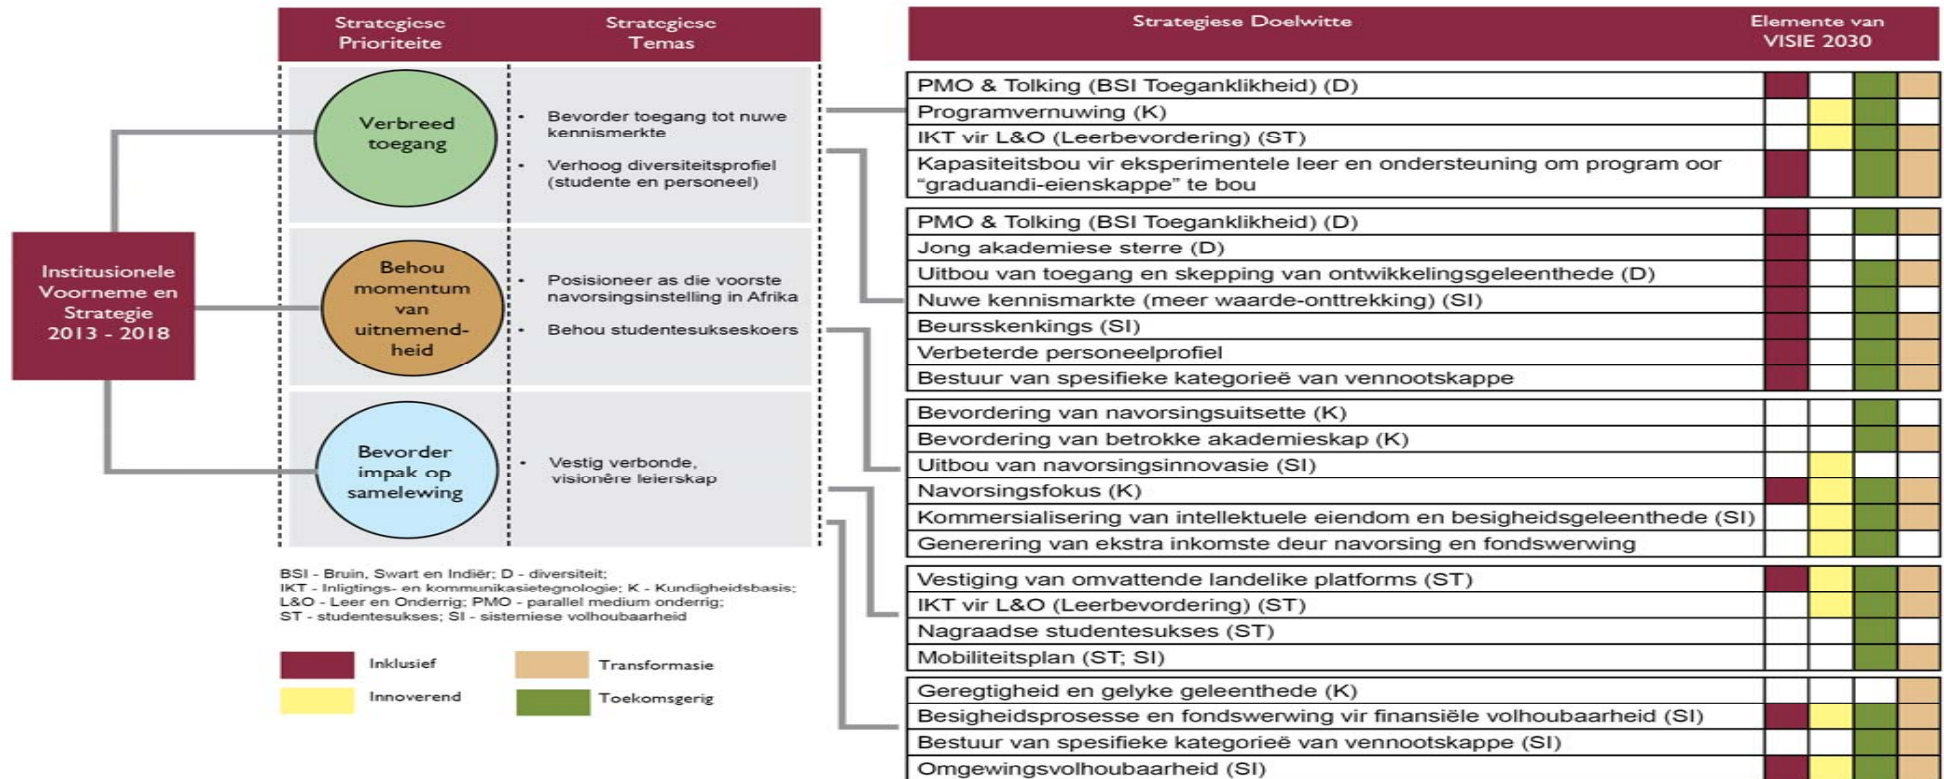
Institusionele Voorneme en Strategie 2013 - 2018

| Strategiese Prioriteite | Strategiese Temas |
|---|---|
| Verbreed toegang | • Bevorder toegang tot nuwe kennismerkte • Verhoog diversiteitsprofiel (studente en personeel) |
| Behou momentum van uitnemendheid | • Posisioneer as die voorste navorsingsinstelling in Afrika • Behou studentesukseskoers |
| Bevorder impak op samelewing | • Vestig verbonde, visionêre leierskap |

BSI - Bruin, Swart en Indiër; D - diversiteit; IKT - Inligtings- en kommunikasietegnologie; K - Kundigheidsbasis; L&O - Leer en Onderrig; PMO - parallel medium onderrig; ST - studentesukses; SI - sistemiese volhoubaarheid

Inklusief
Innoverend
Transformasie
Toekomsgerig

| Strategiese Doelwitte | Elemente van VISIE 2030 |
|---|---|
| PMO & Tolking (BSI Toeganklikheid) (D) | |
| Programvernuwing (K) | |
| IKT vir L&O (Leerbevordering) (ST) | |
| Kapasiteitsbou vir eksperimentele leer en ondersteuning om program oor "graduandi-eienskappe" te bou | |
| PMO & Tolking (BSI Toeganklikheid) (D) | |
| Jong akademiese sterre (D) | |
| Uitbou van toegang en skepping van ontwikkelingsgeleenthede (D) | |
| Nuwe kennismarkte (meer waarde-onttrekking) (SI) | |
| Beursskenkings (SI) | |
| Verbeterde personeelprofiel | |
| Bestuur van spesifieke kategorieë van vennootskappe | |
| Bevordering van navorsingsuitsette (K) | |
| Bevordering van betrokke akademieskap (K) | |
| Uitbou van navorsingsinnovasie (SI) | |
| Navorsingsfokus (K) | |
| Kommersialisering van intellektuele eiendom en besigheidsgeleenthede (SI) | |
| Generering van ekstra inkomste deur navorsing en fondswerwing | |
| Vestiging van omvattende landelike platforms (ST) | |
| IKT vir L&O (Leerbevordering) (ST) | |
| Nagraadse studentesukses (ST) | |
| Mobiliteitsplan (ST; SI) | |
| Geregtigheid en gelyke geleenthede (K) | |
| Besigheidsprosesse en fondswerwing vir finansiële volhoubaarheid (SI) | |
| Bestuur van spesifieke kategorieë van vennootskappe (SI) | |
| Omgewingsvolhoubaarheid (SI) | |